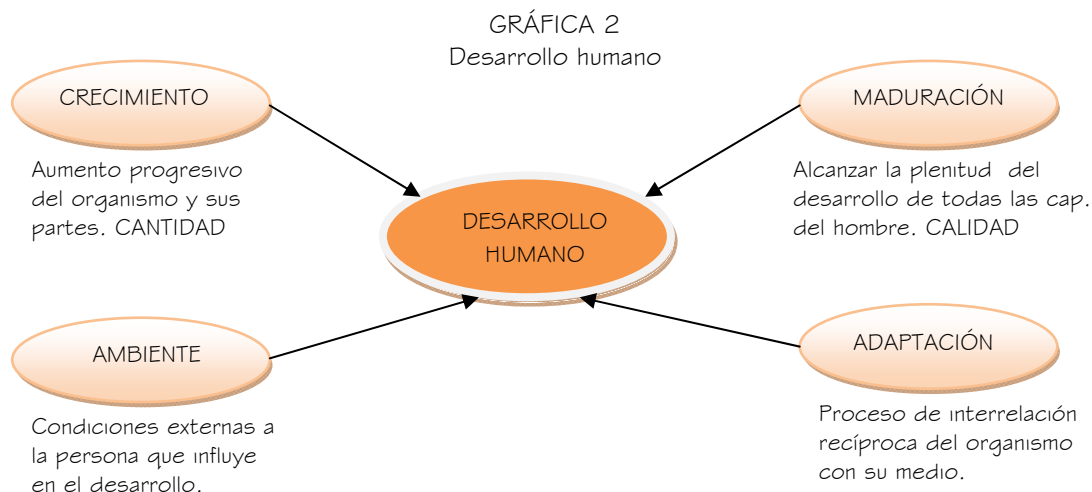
GRÁFICA 2
Desarrollo humano

CRECIMIENTO

Aumento progresivo del organismo y sus partes. CANTIDAD

MADURACIÓN

Alcanzar la plenitud del desarrollo de todas las cap. del hombre. CALIDAD

DESARROLLO HUMANO

AMBIENTE

Condiciones externas a la persona que influye en el desarrollo.

ADAPTACIÓN

Proceso de interrelación recíproca del organismo con su medio.